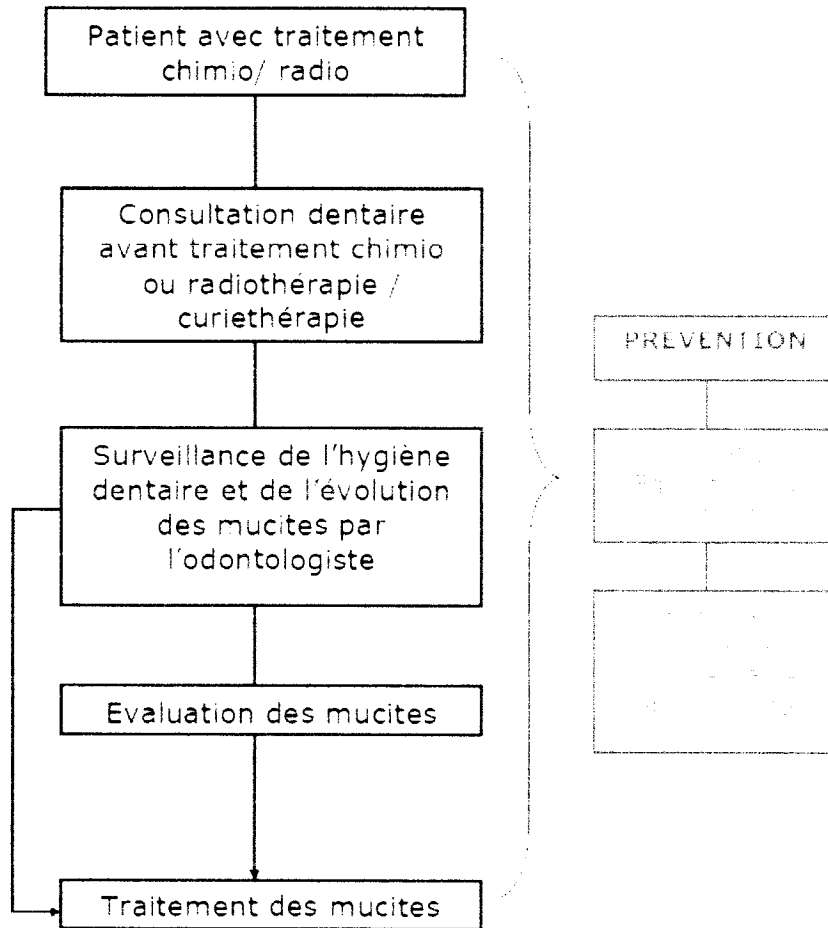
Patient avec traitement chimio/ radio

Consultation dentaire avant traitement chimio ou radiothérapie / curiethérapie

Surveillance de l'hygiène dentaire et de l'évolution des mucites par l'odontologiste

Evaluation des mucites

Traitement des mucites

PREVENTION

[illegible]

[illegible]